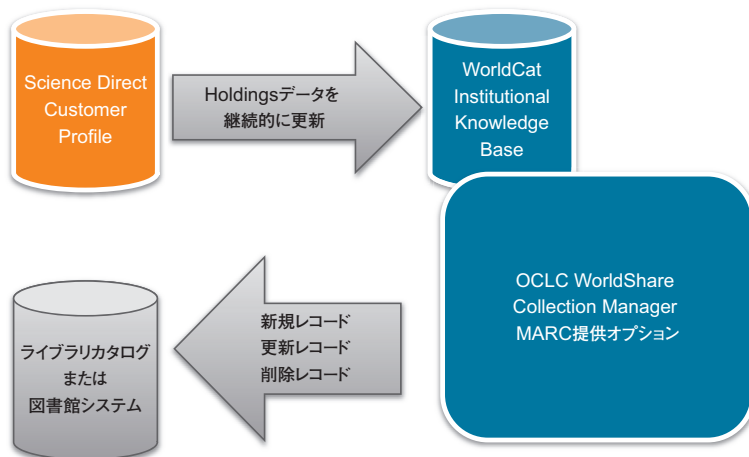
Science Direct Customer Profile

Holdingsデータを継続的に更新

WorldCat Institutional Knowledge Base

OCLC WorldShare Collection Manager MARC提供オプション

新規レコード
更新レコード
削除レコード

ライブラリカタログ
または
図書館システム